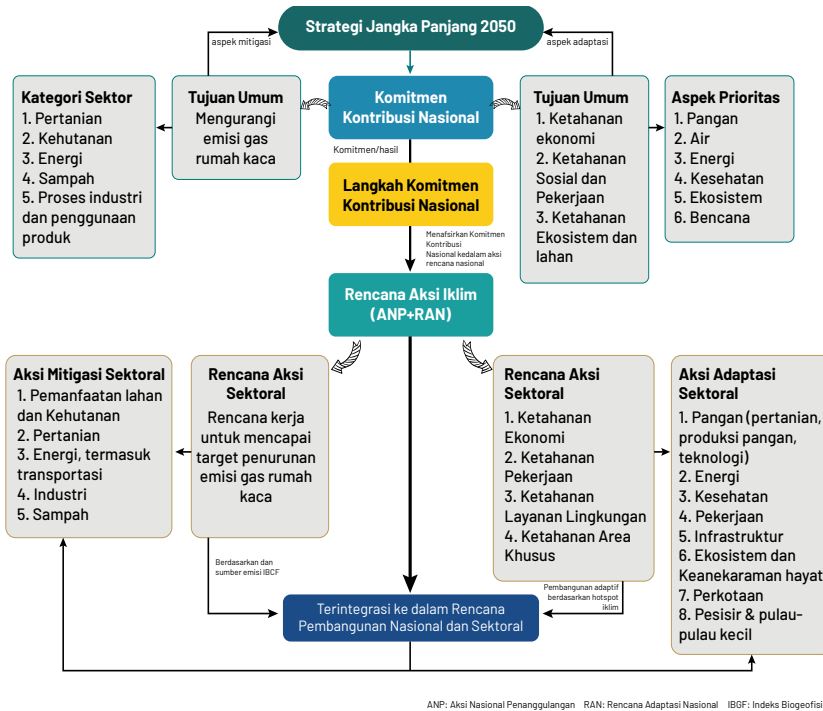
Strategi Jangka Panjang 2050

aspek mitigasi

aspek adaptasi

Kategori Sektor
1. Pertanian
2. Kehutanan
3. Energi
4. Sampah
5. Proses industri dan penggunaan produk

Tujuan Umum
Mengurangi emisi gas rumah kaca

Komitmen Kontribusi Nasional

Tujuan Umum
1. Ketahanan ekonomi
2. Ketahanan Sosial dan Pekerjaan
3. Ketahanan Ekosistem dan lahan

Aspek Prioritas
1. Pangan
2. Air
3. Energi
4. Kesehatan
5. Ekosistem
6. Bencana

Komitmen/hasil

Langkah Komitmen Kontribusi Nasional

Menafsirkan Komitmen Kontribusi Nasional kedalam aksi rencana nasional

Rencana Aksi Iklim (ANP+RAN)

Aksi Mitigasi Sektoral
1. Pemanfaatan lahan dan Kehutanan
2. Pertanian
3. Energi, termasuk transportasi
4. Industri
5. Sampah

Rencana Aksi Sektoral
Rencana kerja untuk mencapai target penurunan emisi gas rumah kaca

Rencana Aksi Sektoral
1. Ketahanan Ekonomi
2. Ketahanan Pekerjaan
3. Ketahanan Layanan Lingkungan
4. Ketahanan Area Khusus

Aksi Adaptasi Sektoral
1. Pangan (pertanian, produksi pangan, teknologi)
2. Energi
3. Kesehatan
4. Pekerjaan
5. Infrastruktur
6. Ekosistem dan Keanekaraman hayat
7. Perkotaan
8. Pesisir & pulau-pulau kecil

Berdasarkan dan sumber emisi IBCF

Pembangunan adaptif berdasarkan hotspot iklim

Terintegrasi ke dalam Rencana Pembangunan Nasional dan Sektoral

ANP: Aksi Nasional Penanggulangan RAN: Rencana Adaptasi Nasional IBGF: Indeks Biogeofisi